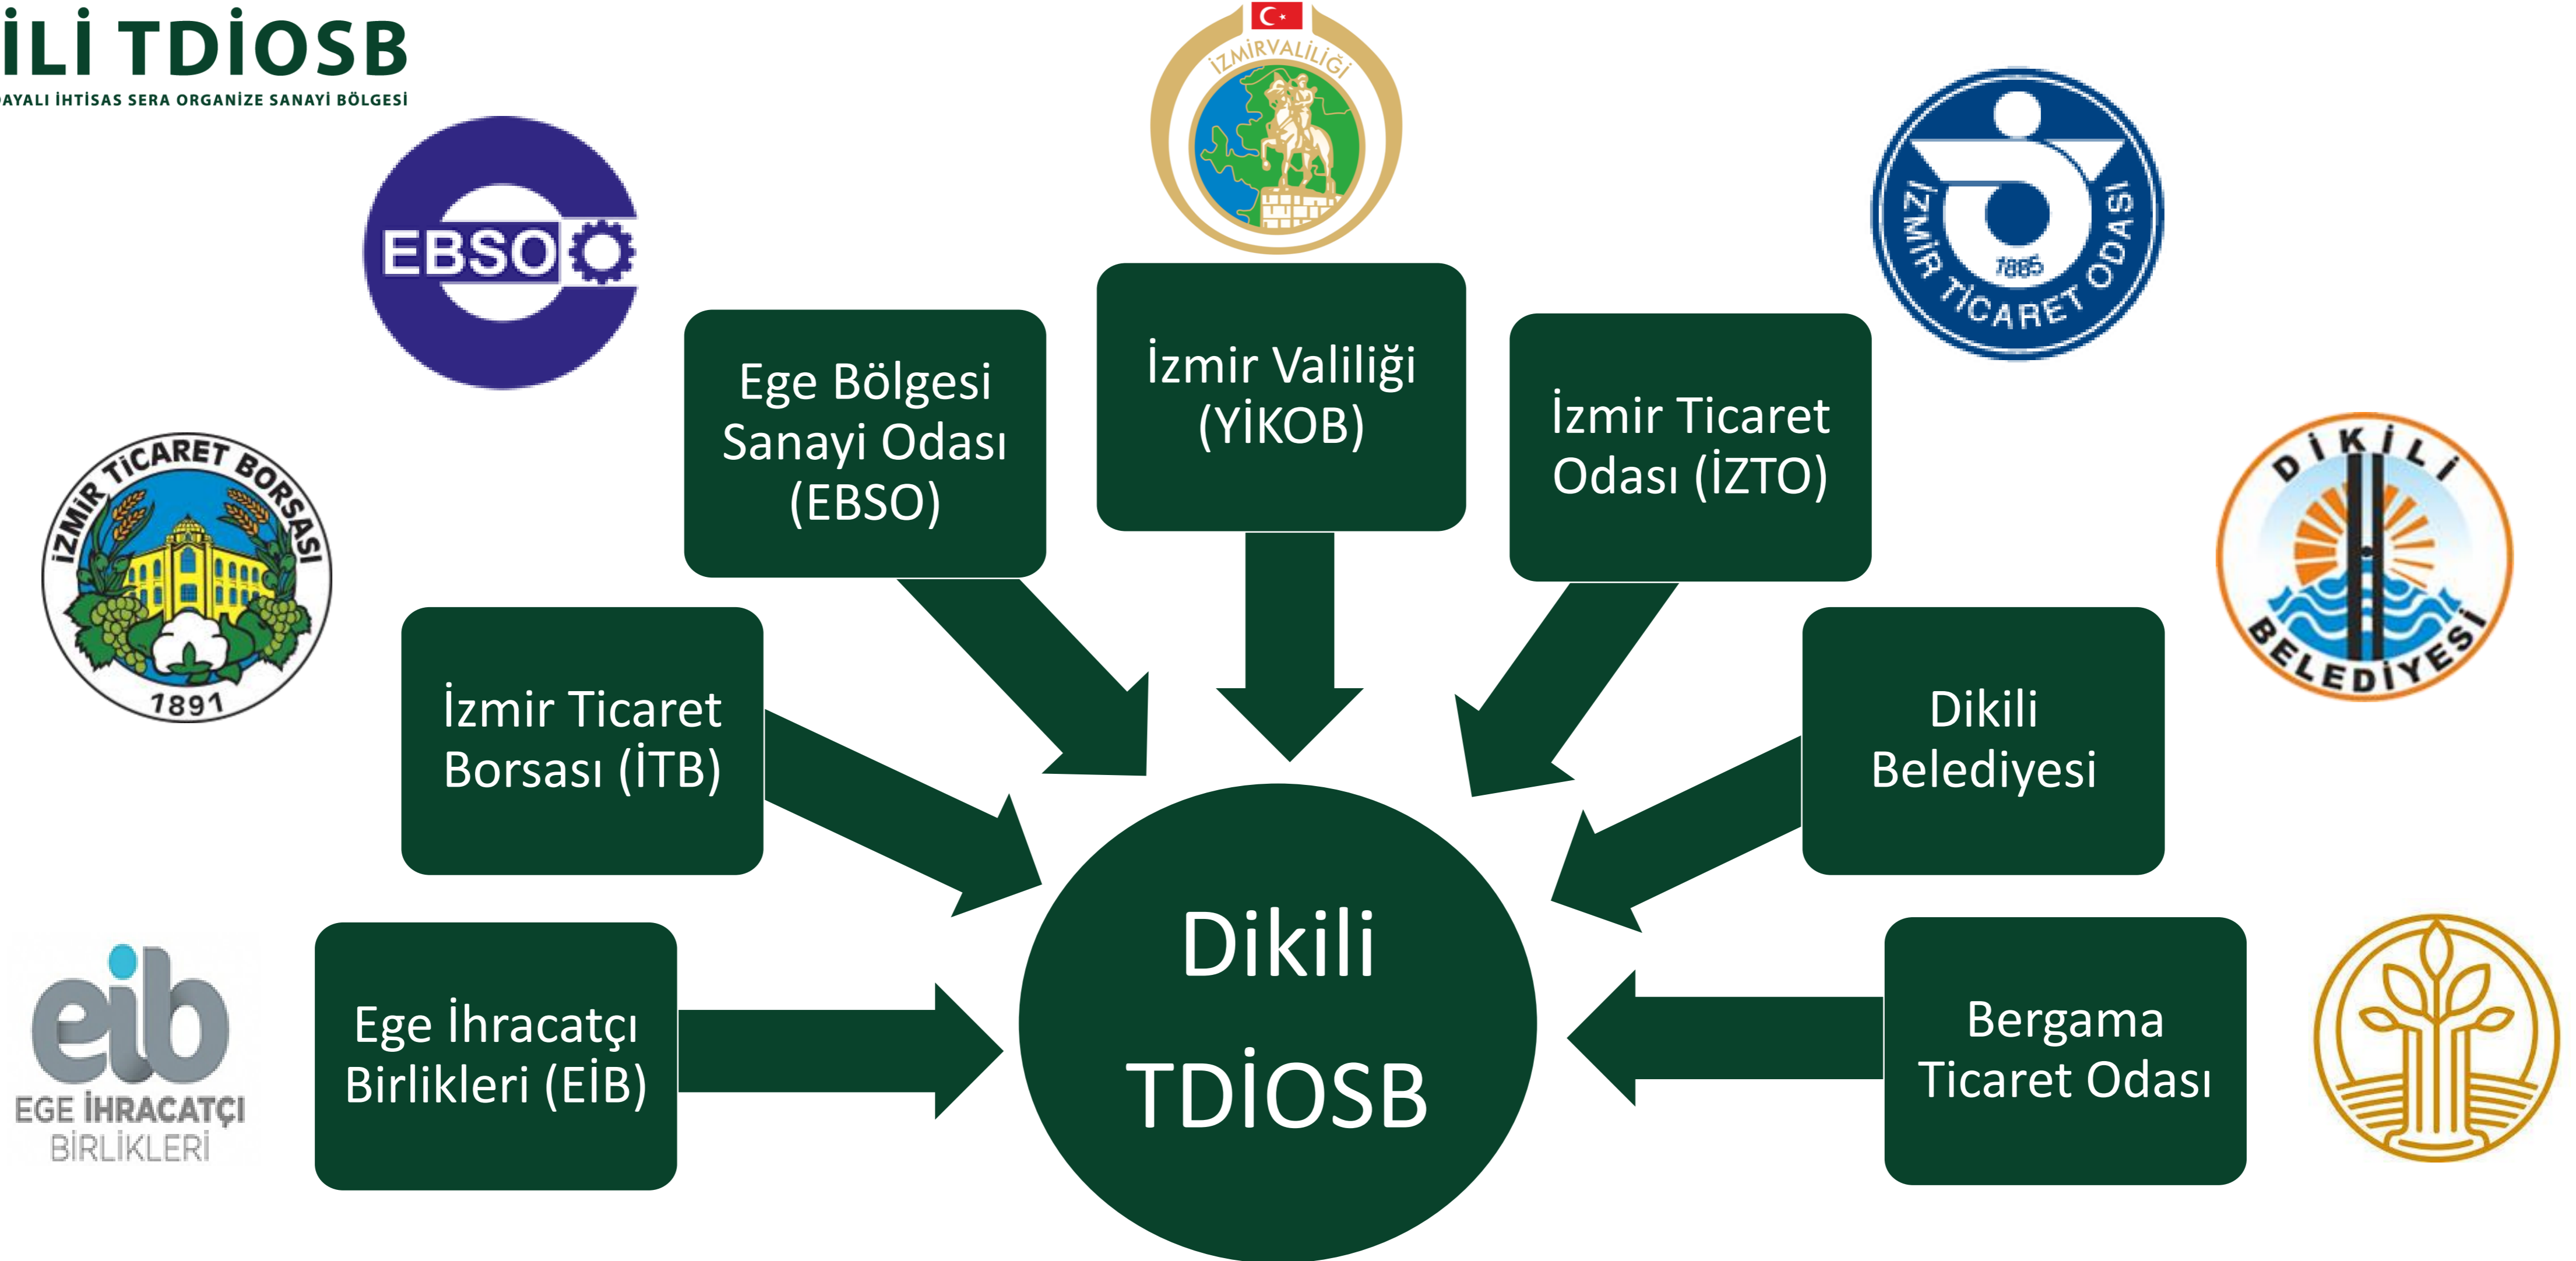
İLİ TDİOSB
AYALI İHTİSAS SERA ORGANİZE SANAYİ BÖLGESİ

EBSO

İZMİRVALİLİĞİ

İZMİR TİCARET ODASI
1885

Ege Bölgesi Sanayi Odası (EBSO)

İzmir Valiliği (YİKOB)

İzmir Ticaret Odası (İZTO)

İZMİR TİCARET BORSASI
1891

DİKİLİ BELEDİYESİ

İzmir Ticaret Borsası (İTB)

Dikili Belediyesi

Dikili TDİOSB

eib
EGE İHRACATÇI BİRLİKLERİ

Ege İhracatçı Birlikleri (EİB)

Bergama Ticaret Odası